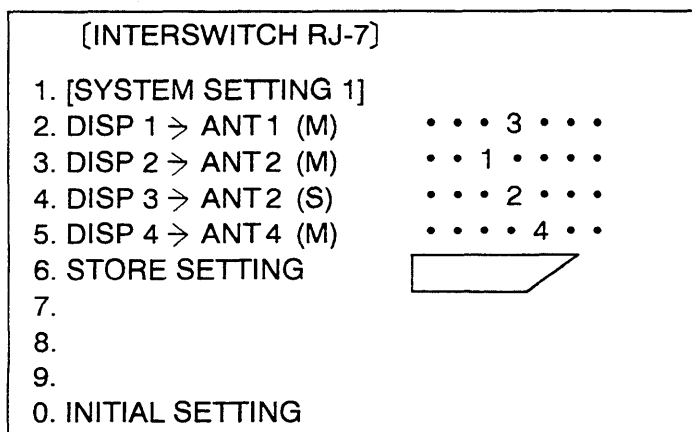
〔INTERSWITCH RJ-7〕

1. [SYSTEM SETTING 1]
2. DISP 1 → ANT 1 (M) • • • 3 • • •
3. DISP 2 → ANT 2 (M) • • 1 • • • •
4. DISP 3 → ANT 2 (S) • • • 2 • • •
5. DISP 4 → ANT 4 (M) • • • • 4 • •
6. STORE SETTING
7.
8.
9.
0. INITIAL SETTING